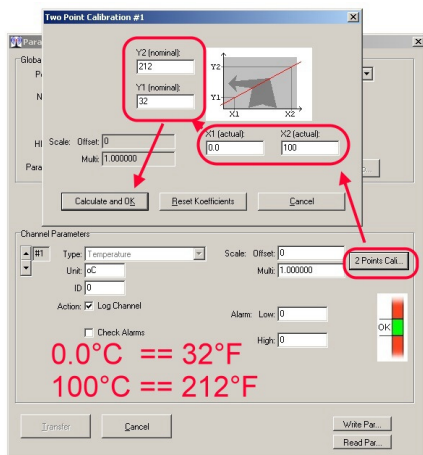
Two Point Calibration #1

Para

Globa

P

N

HI

Para

Y2 (nominal):
212

Y1 (nominal):
32

Y2

Y1

X1

X2

Scale: Offset: 0
Multi: 1.000000

X1 (actual):
0.0

X2 (actual):
100

Calculate and OK

Reset Koefficients

Cancel

Channel Parameters

#1

Type: Temperature

Unit: oC

ID 0

Action: ☑ Log Channel

☐ Check Alarms

Scale: Offset: 0

Multi: 1.000000

2 Points Cali...

Alarm: Low: 0

High: 0

OK

0.0°C == 32°F
100°C == 212°F

Transfer

Cancel

Write Par...

Read Par...